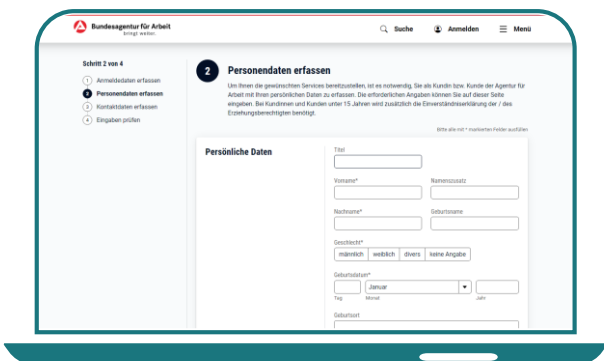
Bundesagentur für Arbeit
bringt weiter.

Suche Anmelden Menü

Schritt 2 von 4
1 Anmeldedaten erfassen
2 Personendaten erfassen
3 Kontaktdaten erfassen
4 Eingaben prüfen

2 Personendaten erfassen

Um Ihnen die gewünschten Services bereitzustellen, ist es notwendig, Sie als Kundin bzw. Kunde der Agentur für Arbeit mit Ihren persönlichen Daten zu erfassen. Die erforderlichen Angaben können Sie auf dieser Seite eingeben. Bei Kundinnen und Kunden unter 15 Jahren wird zusätzlich die Einverständniserklärung der / des Erziehungsberechtigten benötigt.

Bitte alle mit * markierten Felder ausfüllen

Persönliche Daten

Titel

Vorname* Namenszusatz

Nachname* Geburtsname

Geschlecht*
männlich weiblich divers keine Angabe

Geburtsdatum*
Januar
Tag Monat Jahr

Geburtsort